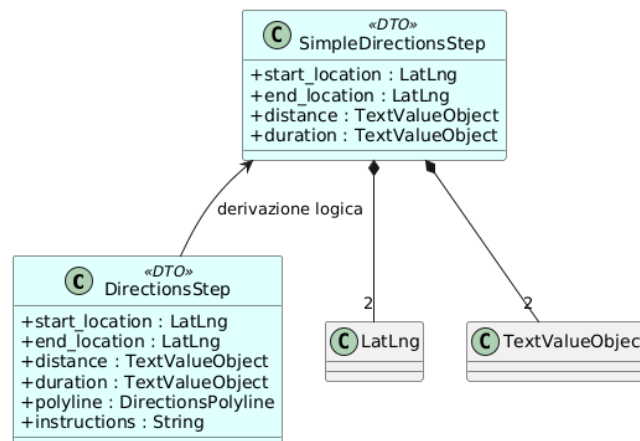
C «DTO»
SimpleDirectionsStep

+start_location : LatLng
+end_location : LatLng
+distance : TextValueObject
+duration : TextValueObject

derivazione logica

C «DTO»
DirectionsStep

+start_location : LatLng
+end_location : LatLng
+distance : TextValueObject
+duration : TextValueObject
+polyline : DirectionsPolyline
+instructions : String

2

C LatLng

2

C TextValueObjec